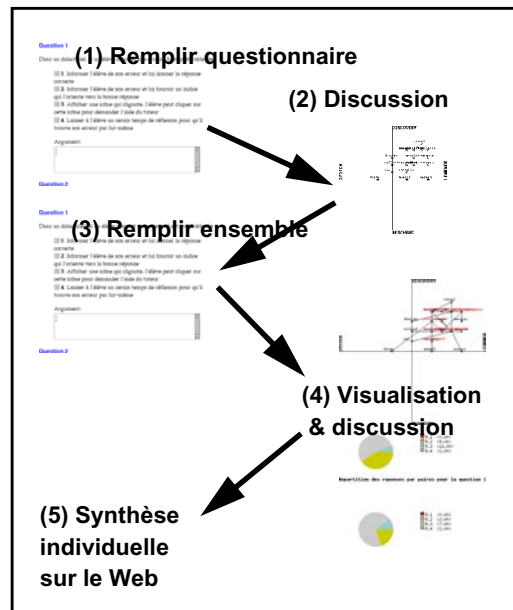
Question 1

(1) Remplir questionnaire

Dans un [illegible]

☒ 1. Informer l'élève de son erreur et lui donner la réponse correcte

☒ 2. Informer l'élève de son erreur et lui fournir un indice qui l'oriente vers la bonne réponse

☒ 3. Afficher une icône qui clignote. L'élève peut cliquer sur cette icône pour demander l'aide du tuteur

☒ 4. Laisser à l'élève un certain temps de réflexion pour qu'il trouve son erreur par lui-même

Argument:

Question 2

(2) Discussion

Question 1

(3) Remplir ensemble

☒ 1. Informer l'élève de son erreur et lui donner la réponse correcte

☒ 2. Informer l'élève de son erreur et lui fournir un indice qui l'oriente vers la bonne réponse

☒ 3. Afficher une icône qui clignote. L'élève peut cliquer sur cette icône pour demander l'aide du tuteur

☒ 4. Laisser à l'élève un certain temps de réflexion pour qu'il trouve son erreur par lui-même

Argument:

Question 2

(4) Visualisation & discussion

Repartition des reponses par paires pour la question 1

(5) Synthèse individuelle sur le Web